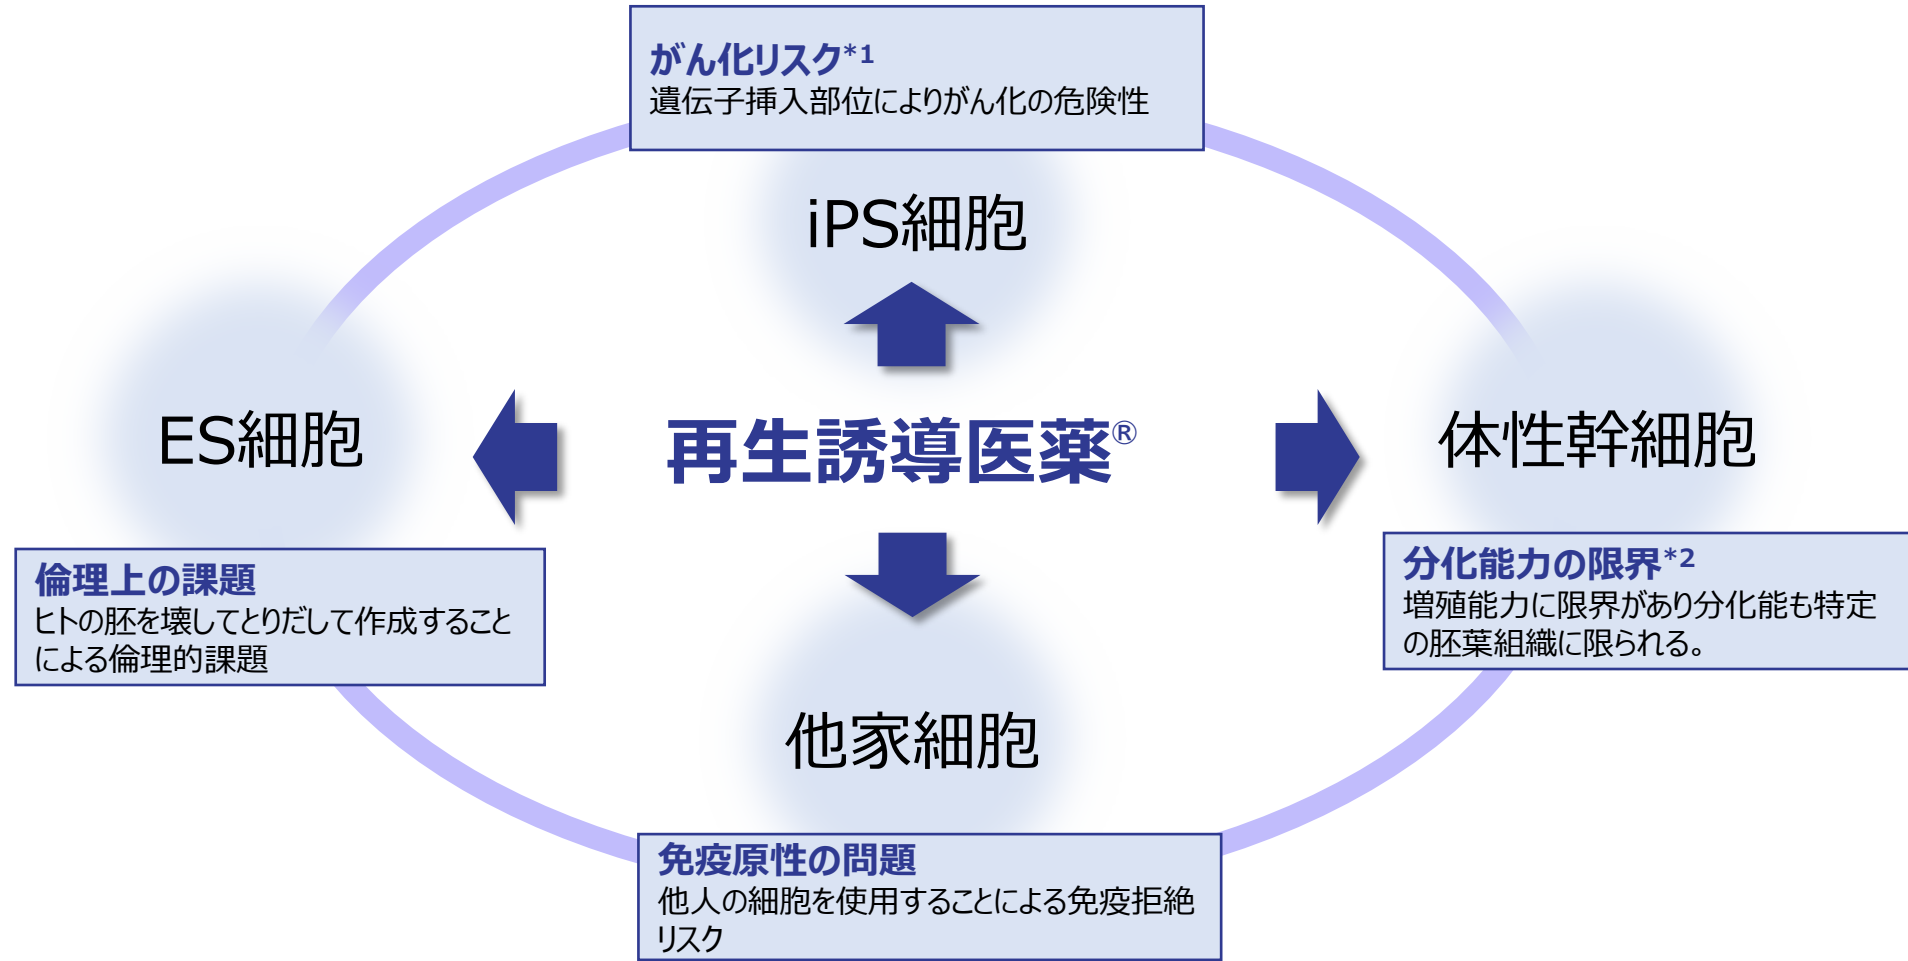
がん化リスク*1
遺伝子挿入部位によりがん化の危険性

iPS細胞

ES細胞

再生誘導医薬®

体性幹細胞

倫理上の課題
ヒトの胚を壊してとりだして作成することによる倫理的課題

分化能力の限界*2
増殖能力に限界があり分化能も特定の胚葉組織に限られる。

他家細胞

免疫原性の問題
他人の細胞を使用することによる免疫拒絶リスク